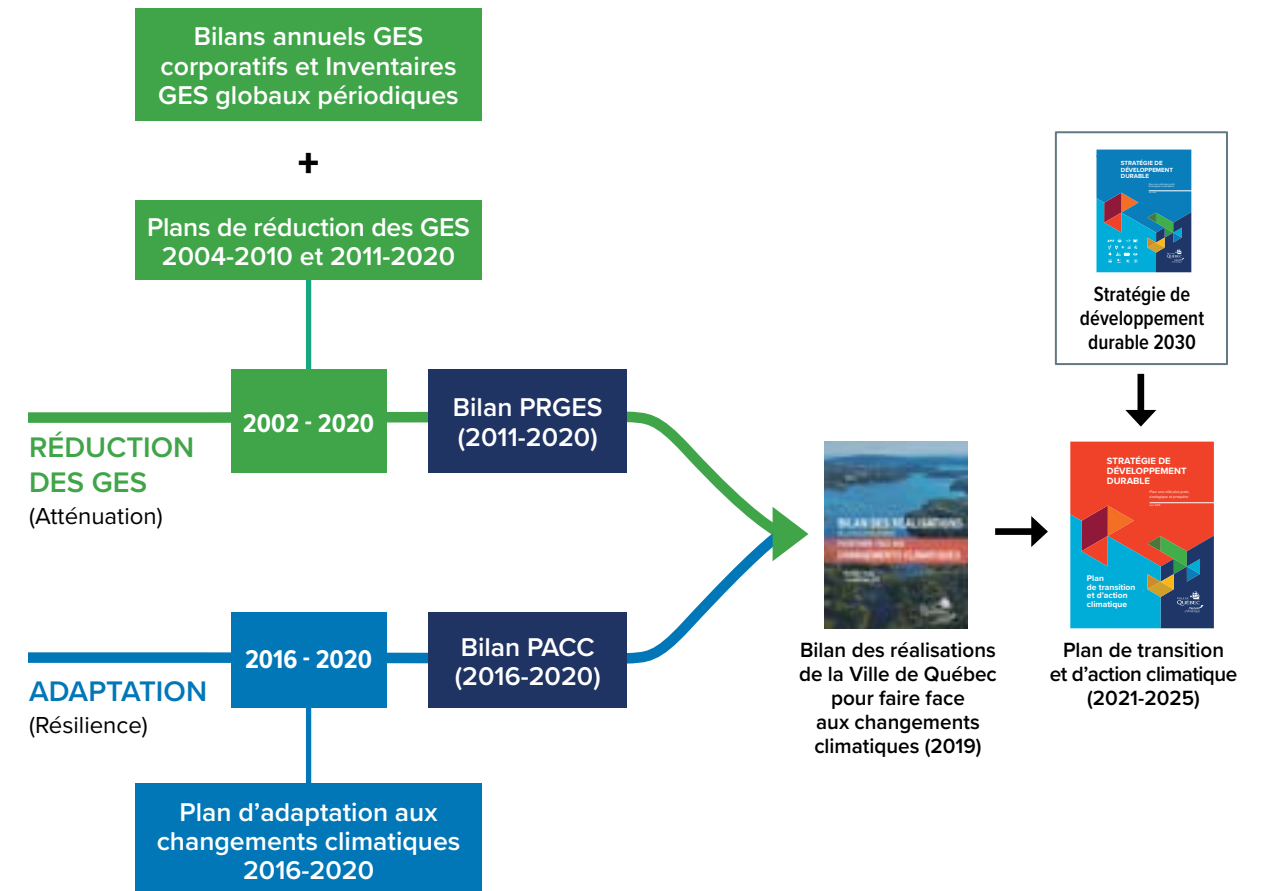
Bilans annuels GES corporatifs et Inventaires GES globaux périodiques

+

Plans de réduction des GES 2004-2010 et 2011-2020

STRATÉGIE DE DÉVELOPPEMENT DURABLE

Stratégie de développement durable 2030

RÉDUCTION DES GES
(Atténuation)

2002 - 2020

Bilan PRGES (2011-2020)

BILAN DES RÉALISATIONS
POUR FAIRE FACE AUX CHANGEMENTS CLIMATIQUES

STRATÉGIE DE DÉVELOPPEMENT DURABLE

Plan de transition et d'action climatique

QUÉBEC

ADAPTATION
(Résilience)

2016 - 2020

Bilan PACC (2016-2020)

Bilan des réalisations de la Ville de Québec pour faire face aux changements climatiques (2019)

Plan de transition et d'action climatique (2021-2025)

Plan d'adaptation aux changements climatiques 2016-2020